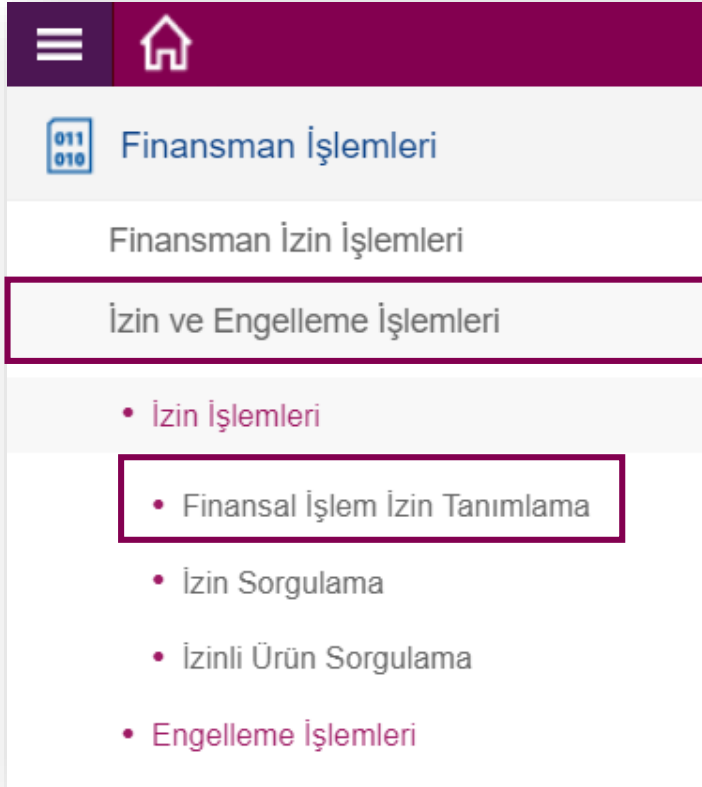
011
010

Finansman İşlemleri

Finansman İzin İşlemleri

İzin ve Engelleme İşlemleri

• İzin İşlemleri

• Finansal İşlem İzin Tanımlama

• İzin Sorgulama

• İzinli Ürün Sorgulama

• Engelleme İşlemleri